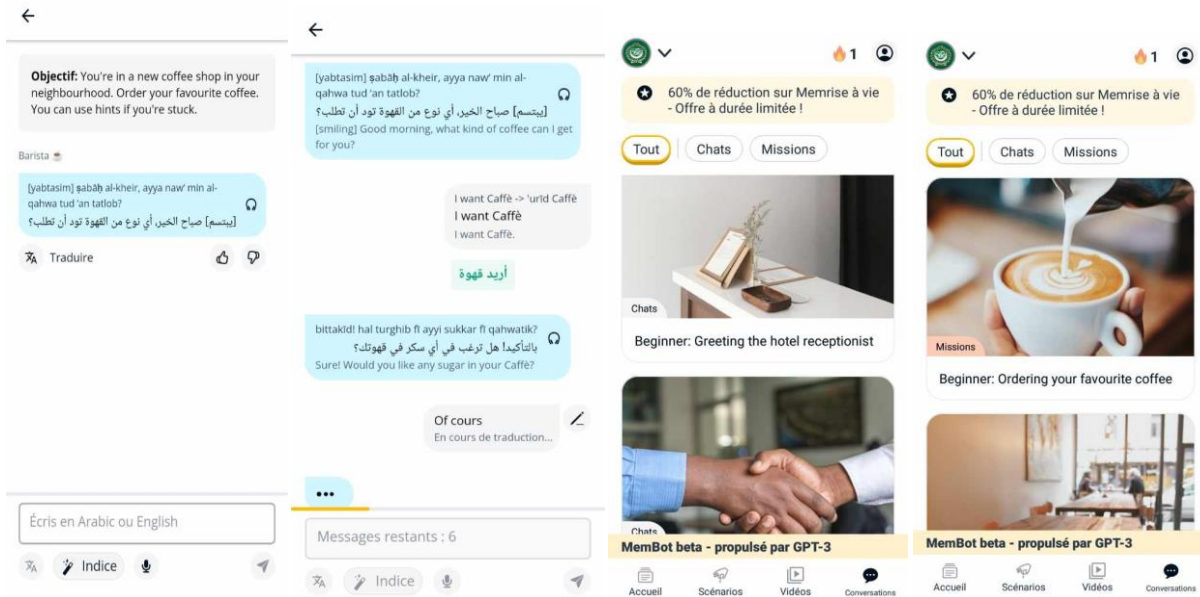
←

**Objectif:** You're in a new coffee shop in your neighbourhood. Order your favourite coffee. You can use hints if you're stuck.

Barista ☕

[yabtasim] ṣabāḥ al-kheir, ayya naw' min al-qahwa tud 'an tatlob?
[يبتسم] صباح الخير، أي نوع من القهوة تود أن تطلب؟

Traduire

Écris en Arabic ou English

Indice

←

[yabtasim] ṣabāḥ al-kheir, ayya naw' min al-qahwa tud 'an tatlob?
[يبتسم] صباح الخير، أي نوع من القهوة تود أن تطلب؟
[smiling] Good morning, what kind of coffee can I get for you?

I want Caffè -> 'urīd Caffè
I want Caffè
I want Caffè.

أريد قهوة

bittakīd! hal turghib fī ayyi sukkar fī qahwatik?
بالتأكيد! هل ترغب في أي سكر في قهوتك؟
Sure! Would you like any sugar in your Caffè?

Of cours
En cours de traduction...

•••

Messages restants : 6

Indice

1

60% de réduction sur Memrise à vie - Offre à durée limitée !

Tout | Chats | Missions

Chats

Beginner: Greeting the hotel receptionist

Chats

MemBot beta - propulsé par GPT-3

Accueil | Scénarios | Vidéos | Conversations

1

60% de réduction sur Memrise à vie - Offre à durée limitée !

Tout | Chats | Missions

Missions

Beginner: Ordering your favourite coffee

MemBot beta - propulsé par GPT-3

Accueil | Scénarios | Vidéos | Conversations